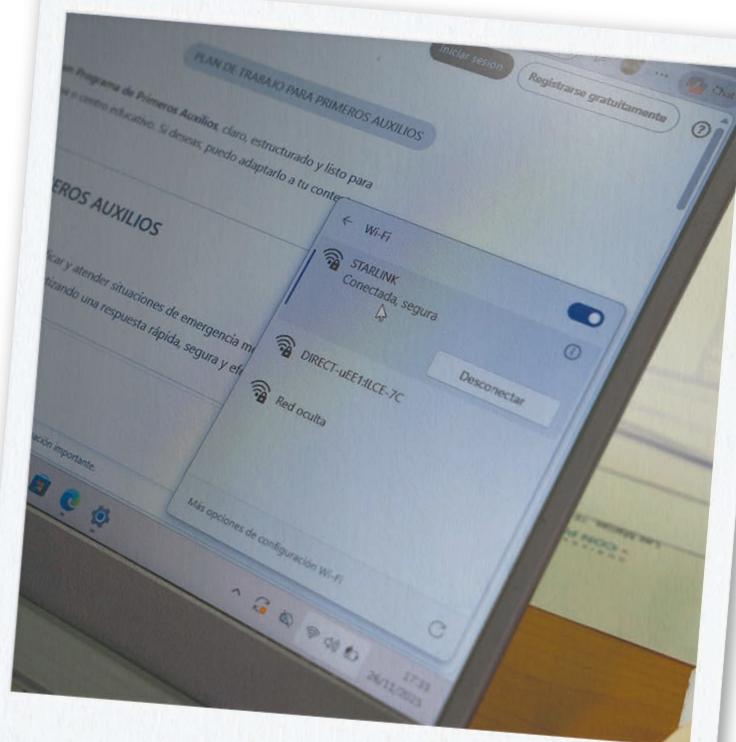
Iniciar sesión

Registrarse gratuitamente

Chat

PLAN DE TRABAJO PARA PRIMEROS AUXILIOS

un Programa de Primeros Auxilios, claro, estructurado y listo para
o centro educativo. Si deseas, puedo adaptarlo a tu cont

EROS AUXILIOS

ficar y atender situaciones de emergencia m
tizando una respuesta rápida, segura y ef

ación importante.

← Wi-Fi

STARLINK
Conectada, segura

DIRECT-uEE1ILCE-7C

Desconectar

Red oculta

Más opciones de configuración Wi-Fi

17:31
26/11/2025